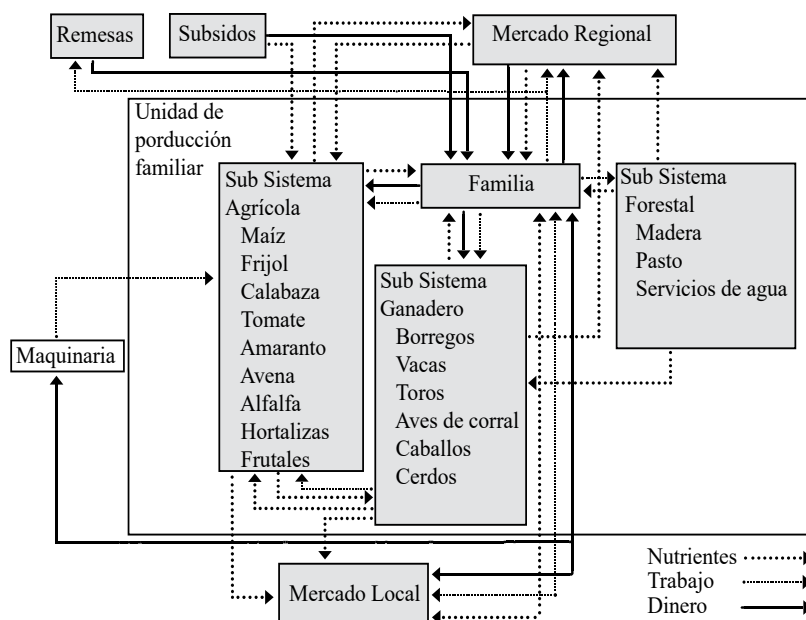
Remesas

Subsidos

Mercado Regional

Unidad de porducción familiar

Sub Sistema Agrícola
Maíz
Frijol
Calabaza
Tomate
Amaranto
Avena
Alfalfa
Hortalizas
Frutales

Familia

Sub Sistema Forestal
Madera
Pasto
Servicios de agua

Sub Sistema Ganadero
Borregos
Vacas
Toros
Aves de corral
Caballos
Cerdos

Maquinaria

Mercado Local

Nutrientes
Trabajo
Dinero